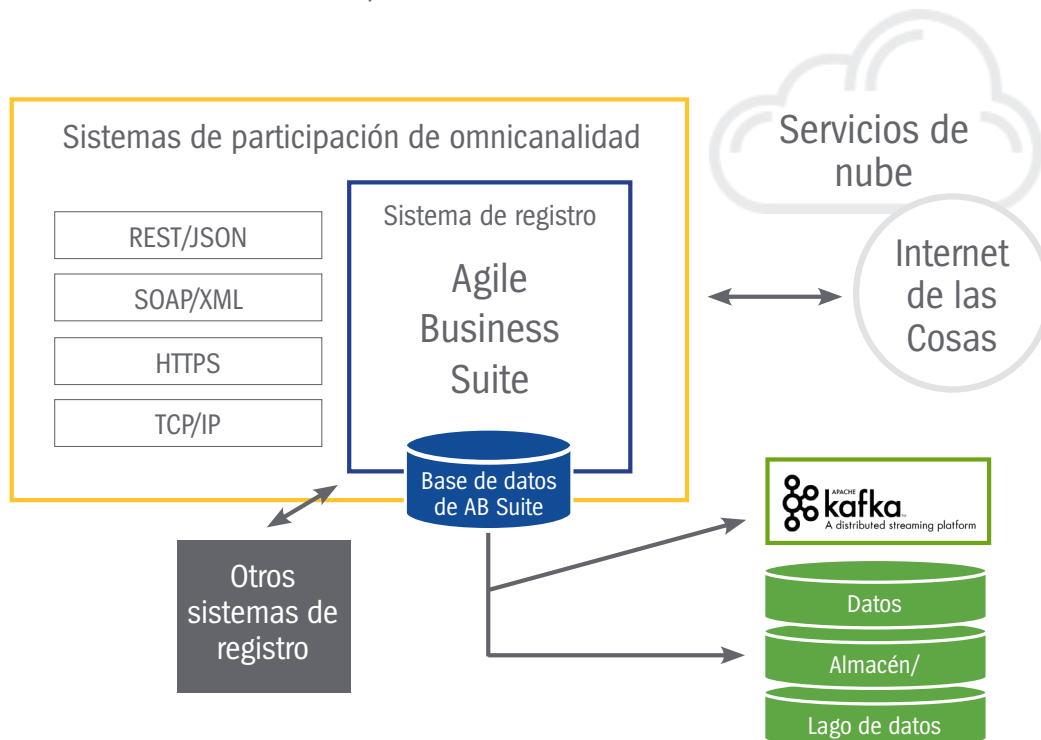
Sistemas de participación de omnicanalidad

REST/JSON

SOAP/XML

HTTPS

TCP/IP

Sistema de registro

Agile Business Suite

Base de datos de AB Suite

Servicios de nube

Internet de las Cosas

Otros sistemas de registro

APACHE kafka A distributed streaming platform

Datos

Almacén/

Lago de datos